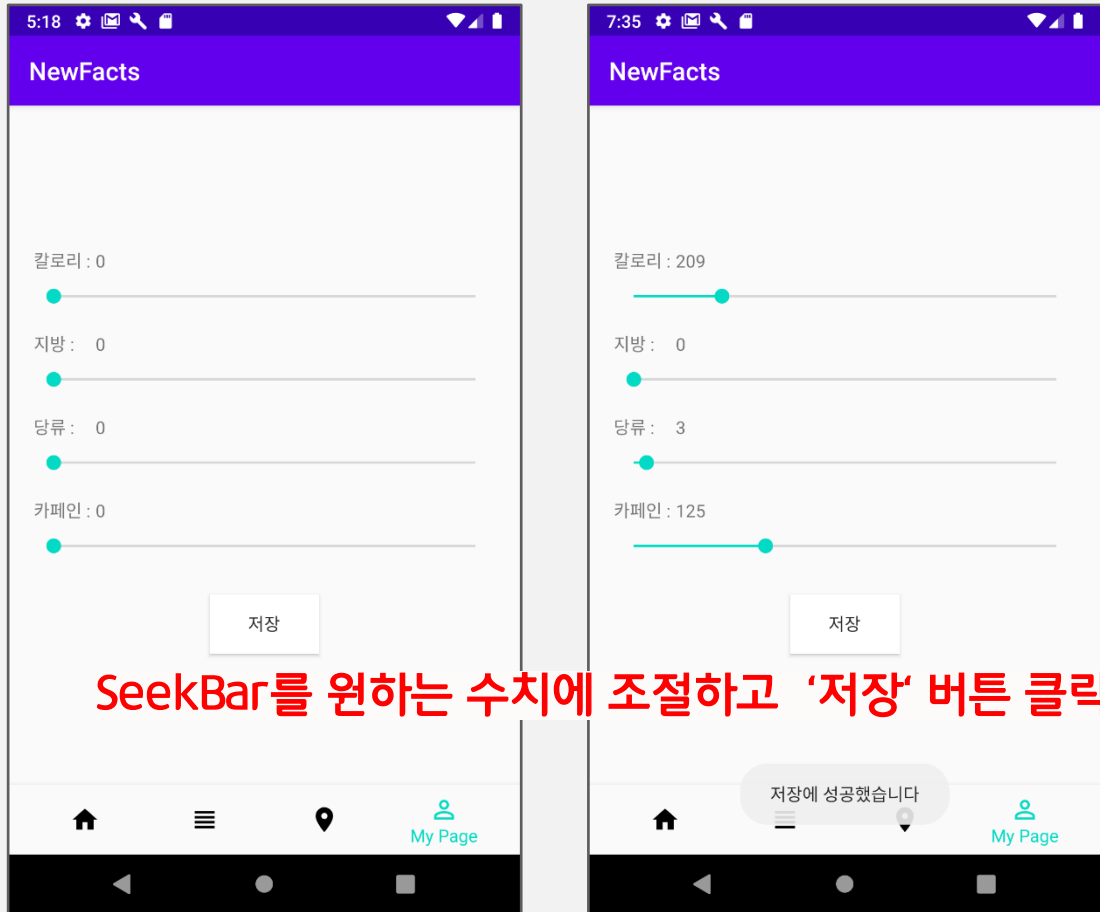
5:18

NewFacts

칼로리 : 0

지방 : 0

당류 : 0

카페인 : 0

저장

My Page

7:35

NewFacts

칼로리 : 209

지방 : 0

당류 : 3

카페인 : 125

저장

저장에 성공했습니다

My Page

SeekBar를 원하는 수치에 조절하고 '저장' 버튼 클릭